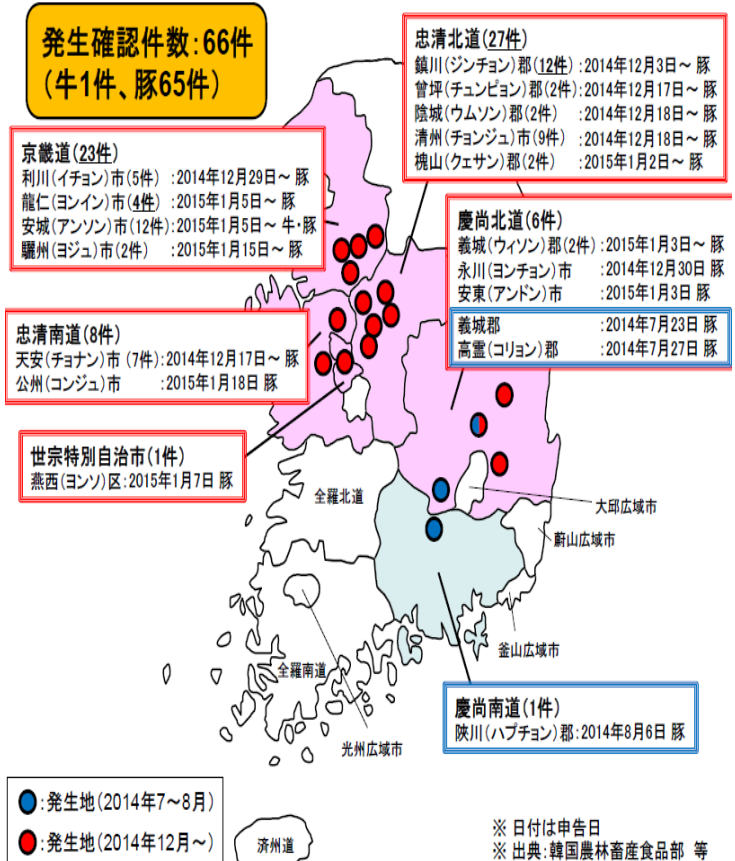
発生確認件数：66件
（牛1件、豚65件）

忠清北道(27件)
鎮川(ジンチョン)郡(12件)：2014年12月3日～ 豚
曾坪(チュンピョン)郡(2件)：2014年12月17日～ 豚
陰城(ウムソン)郡(2件)：2014年12月18日～ 豚
清州(チョンジュ)市(9件)：2014年12月18日～ 豚
槐山(クェサン)郡(2件)：2015年1月2日～ 豚

京畿道(23件)
利川(イチョン)市(5件)：2014年12月29日～ 豚
龍仁(ヨンイン)市(4件)：2015年1月5日～ 豚
安城(アンソン)市(12件)：2015年1月5日～ 牛・豚
驪州(ヨジュ)市(2件)：2015年1月15日～ 豚

慶尚北道(6件)
義城(ウィソン)郡(2件)：2015年1月3日～ 豚
永川(ヨンチョン)市：2014年12月30日 豚
安東(アンドン)市：2015年1月3日 豚
義城郡：2014年7月23日 豚
高霊(コリョン)郡：2014年7月27日 豚

忠清南道(8件)
天安(チョナン)市(7件)：2014年12月17日～ 豚
公州(コンジュ)市：2015年1月18日 豚

世宗特別自治市(1件)
燕西(ヨンソ)区：2015年1月7日 豚

全羅北道
大邱広域市
蔚山広域市
釜山広域市
全羅南道
光州広域市

慶尚南道(1件)
陝川(ハプチョン)郡：2014年8月6日 豚

：発生地(2014年7～8月)
：発生地(2014年12月～)
済州道

※ 日付は申告日
※ 出典：韓国農林畜産食品部 等